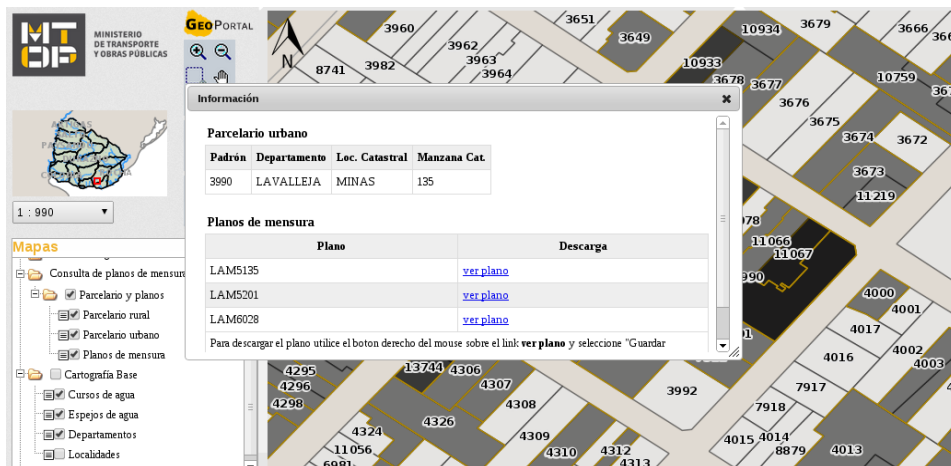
MTOP MINISTERIO DE TRANSPORTE Y OBRAS PÚBLICAS

GEOPORTAL

1 : 990

Mapas

Consulta de planos de mensura
Parcelario y planos
Parcelario rural
Parcelario urbano
Planos de mensura
Cartografía Base
Cursos de agua
Espejos de agua
Departamentos
Localidades

Información

Parcelario urbano

| Padrón | Departamento | Loc. Catastral | Manzana Cat. |
|---|---|---|---|
| 3990 | LAVALLEJA | MINAS | 135 |

Planos de mensura

| Plano | Descarga |
|---|---|
| LAM5135 | ver plano |
| LAM5201 | ver plano |
| LAM6028 | ver plano |

Para descargar el plano utilice el boton derecho del mouse sobre el link ver plano y seleccione "Guardar

N

3960 3651 3649 10934 3679 3666 8741 3982 3962 3963 3964 10933 3678 3677 10759 3676 3675 3674 3672 3673 11219 11066 11067 4000 4001 4017 4002 4016 4003 7917 7918 4015 4014 8879 4013 4295 4296 4298 13744 4306 4307 3992 4308 4326 4324 4309 11056 4310 4312 4313 6981